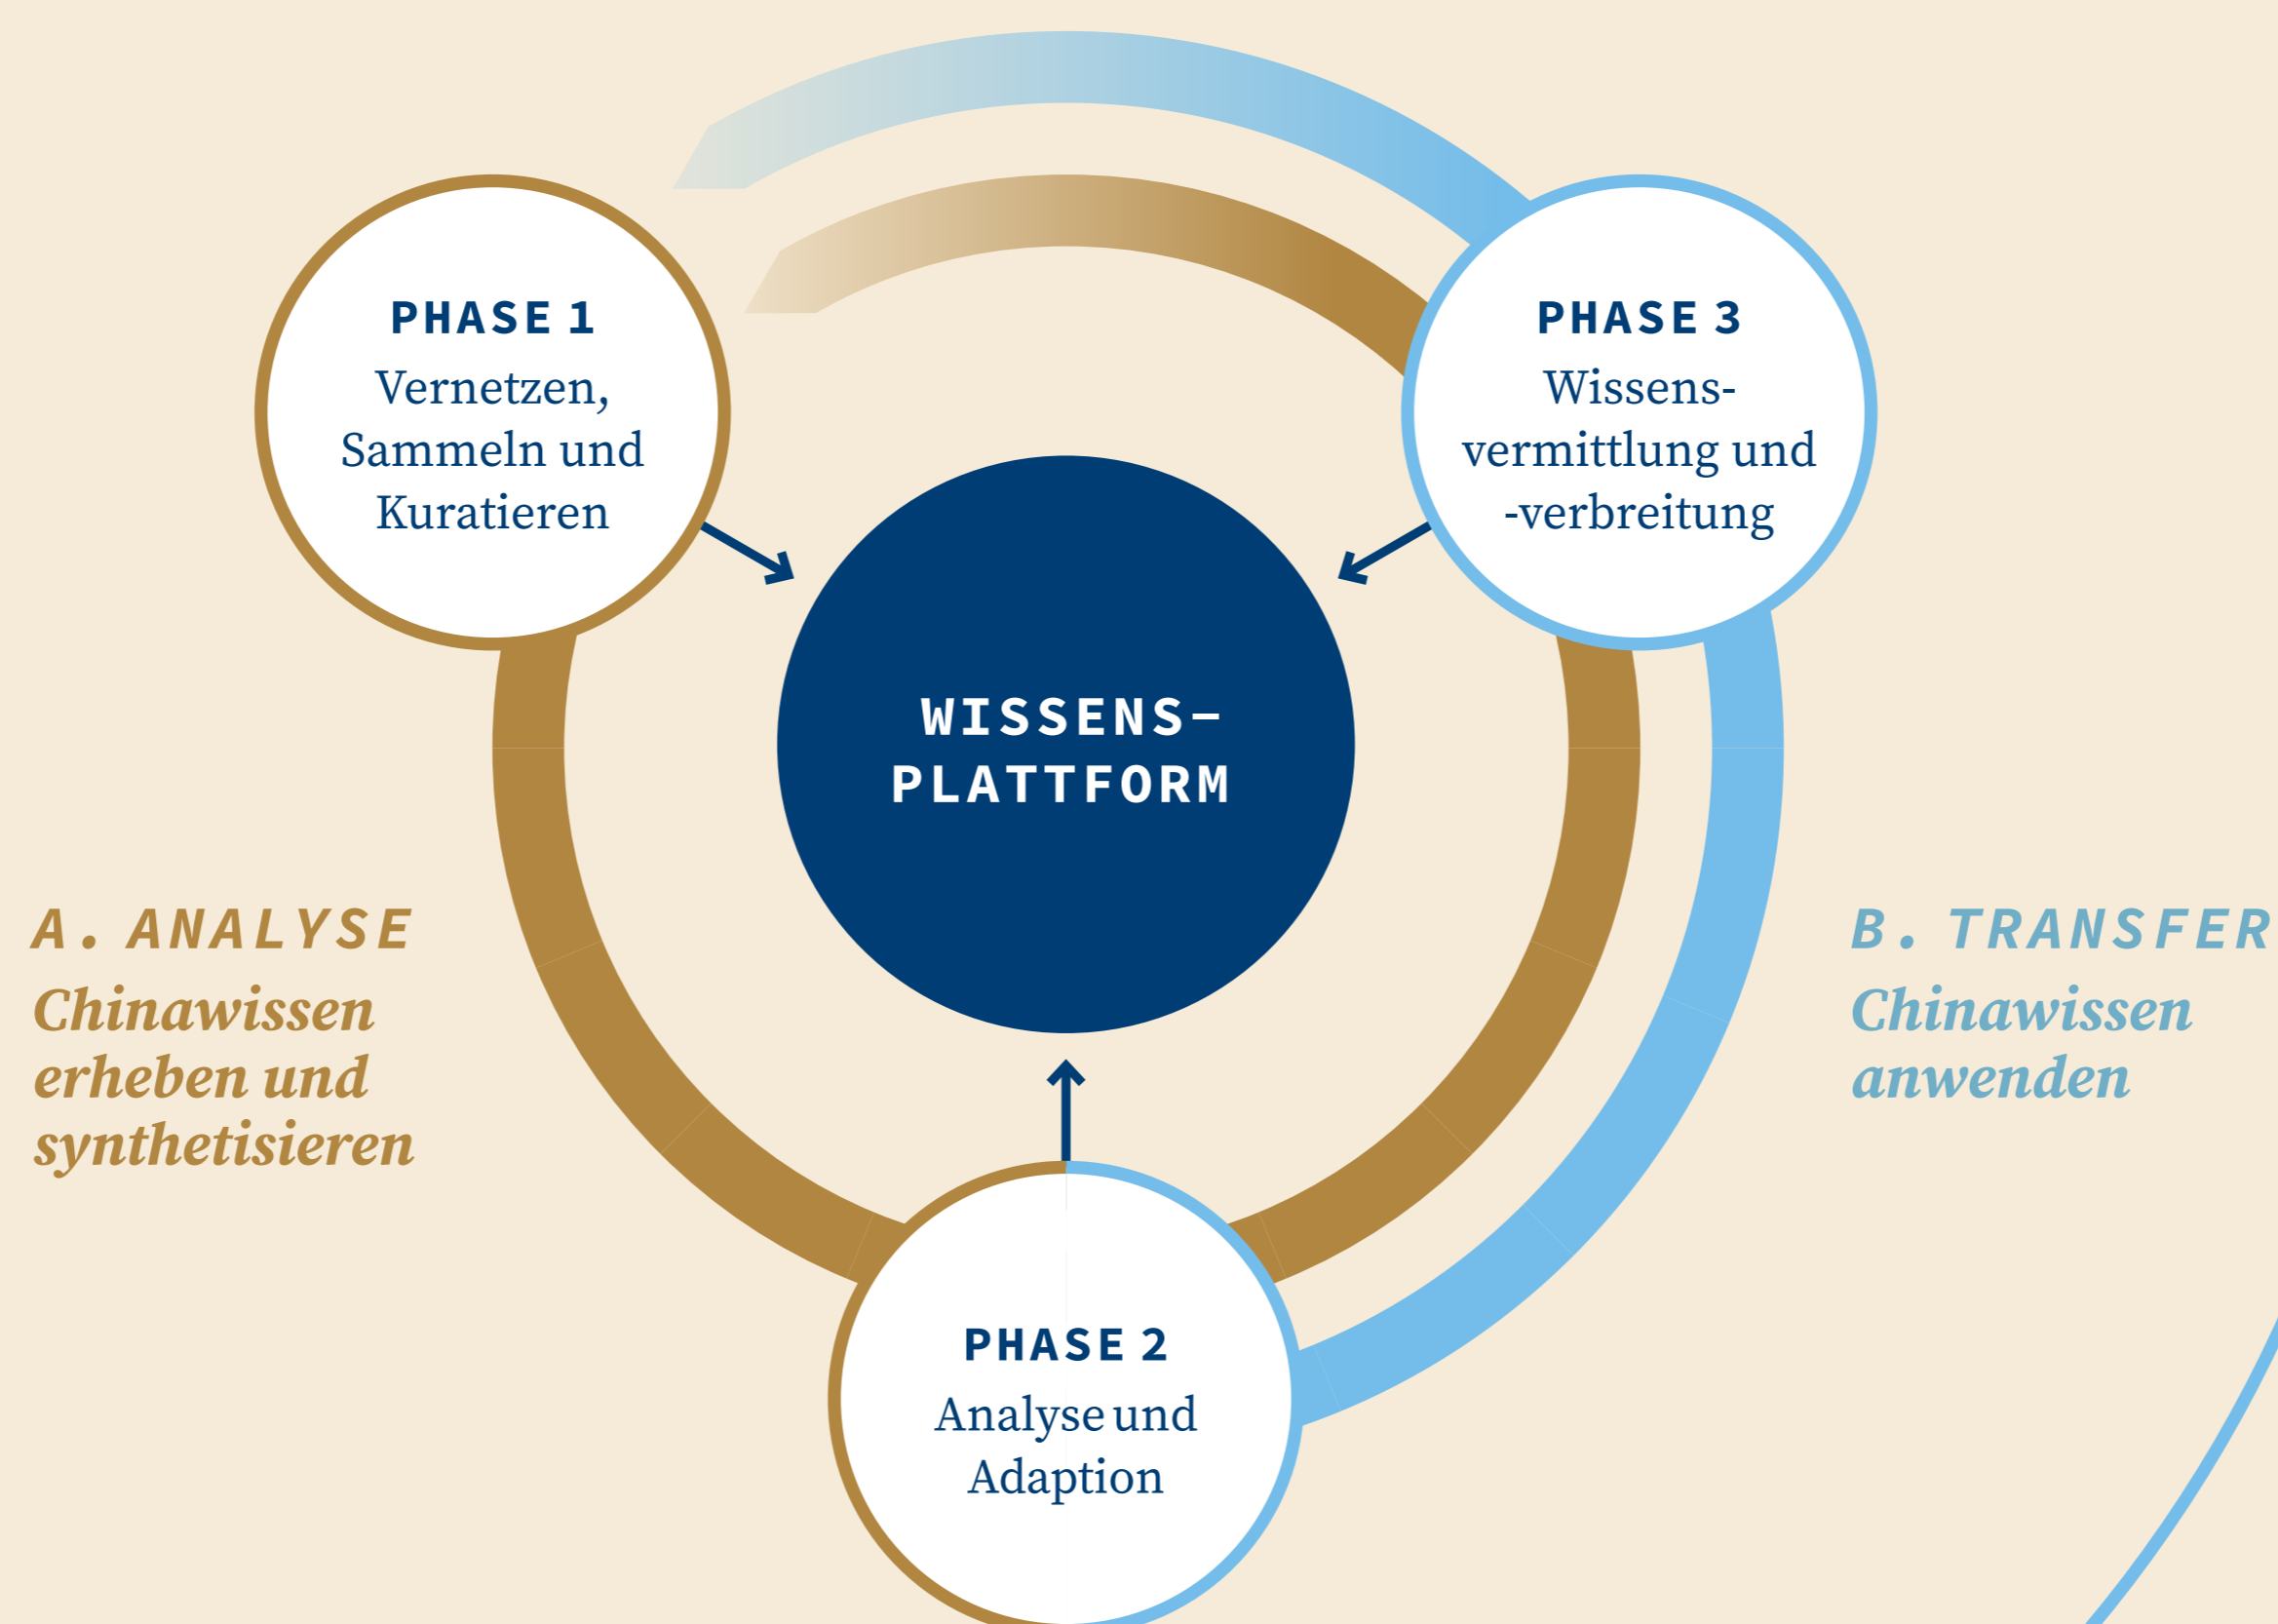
PHASE 1
Vernetzen, Sammeln und Kuratieren

PHASE 3
Wissensvermittlung und -verbreitung

WISSENS-PLATTFORM

A. ANALYSE
Chinawissen erheben und synthetisieren

B. TRANSFER
Chinawissen anwenden

PHASE 2
Analyse und Adaption